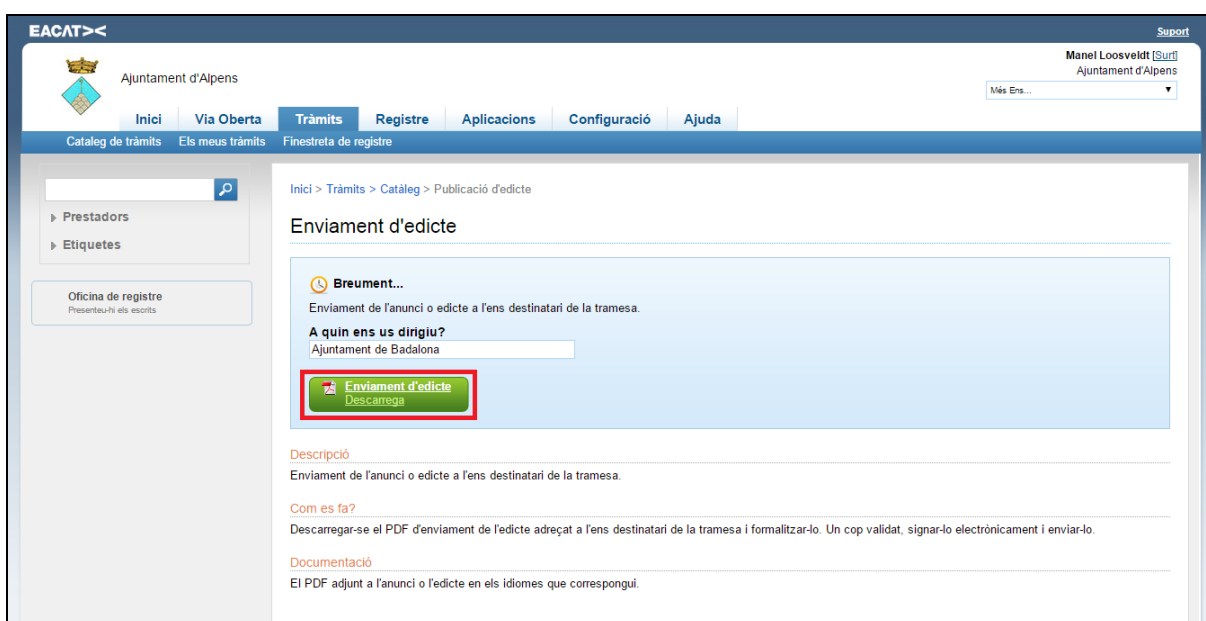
EACAT><

Suport

Ajuntament d'Alpens

Manel Loosveldt [Surt]
Ajuntament d'Alpens

Més Ens...

Inici | Via Oberta | Tràmits | Registre | Aplicacions | Configuració | Ajuda

Cataleg de tràmits | Els meus tràmits | Finestreta de registre

Prestadors

Etiquetes

Oficina de registre
Presenteu-hi els escrits

Inici > Tràmits > Catàleg > Publicació d'edicte

Enviament d'edicte

Breument...

Enviament de l'anunci o edicte a l'ens destinatari de la tramesa.

A quin ens us dirigiu?

Ajuntament de Badalona

Enviament d'edicte
Descarrega

Descripció

Enviament de l'anunci o edicte a l'ens destinatari de la tramesa.

Com es fa?

Descarregar-se el PDF d'enviament de l'edicte adreçat a l'ens destinatari de la tramesa i formalitzar-lo. Un cop validat, signar-lo electrònicament i enviar-lo.

Documentació

El PDF adjunt a l'anunci o l'edicte en els idiomes que correspongui.